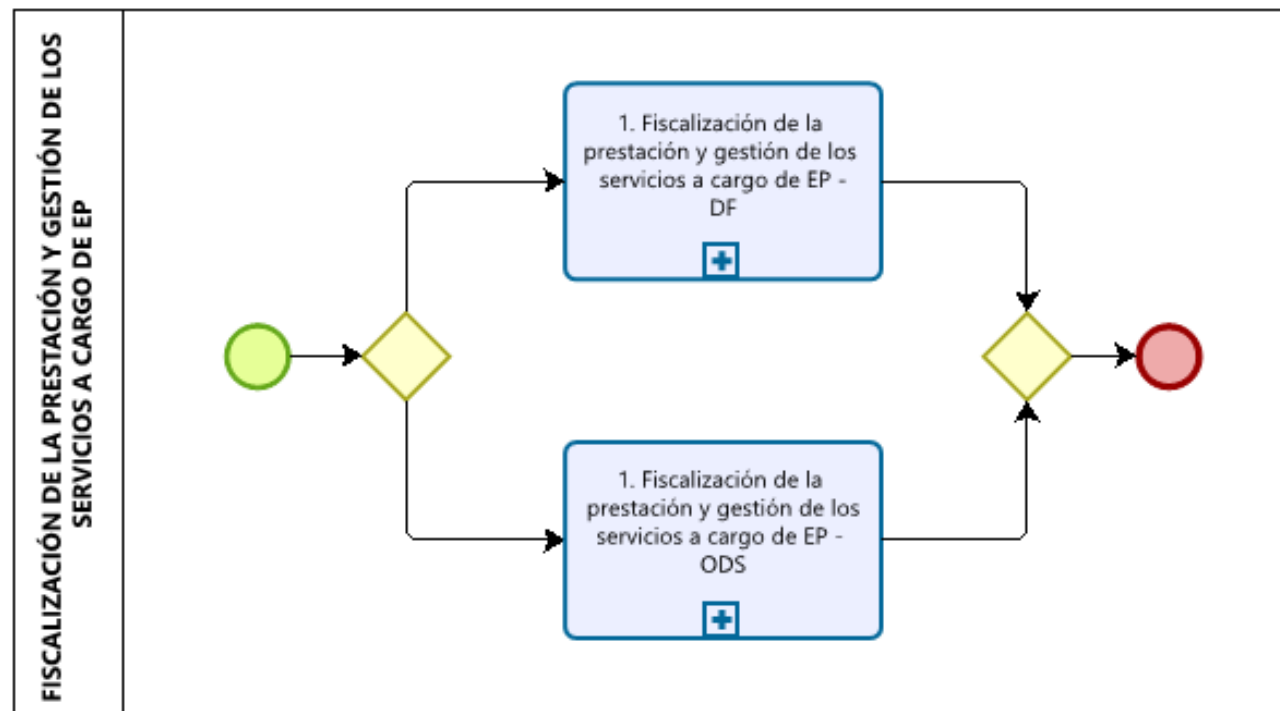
FISCALIZACIÓN DE LA PRESTACIÓN Y GESTIÓN DE LOS SERVICIOS A CARGO DE EP

1. Fiscalización de la prestación y gestión de los servicios a cargo de EP - DF

1. Fiscalización de la prestación y gestión de los servicios a cargo de EP - ODS